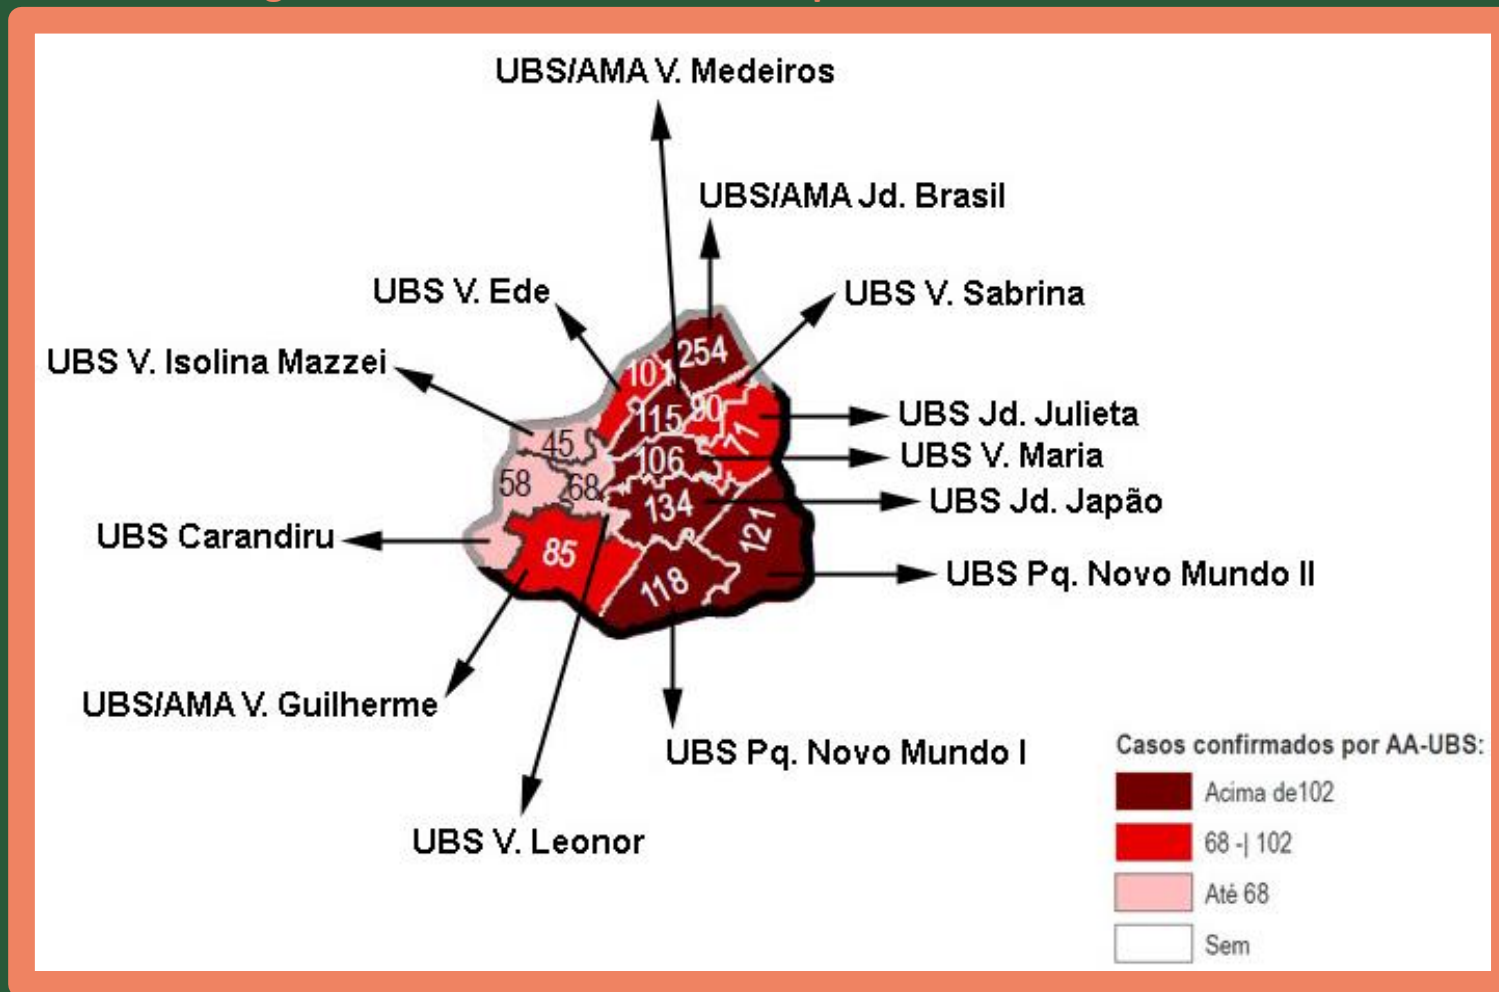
UBS/AMA V. Medeiros

UBS/AMA Jd. Brasil

UBS V. Ede

UBS V. Sabrina

UBS V. Isolina Mazzei

UBS Jd. Julieta

UBS V. Maria

UBS Jd. Japão

UBS Carandiru

UBS Pq. Novo Mundo II

UBS/AMA V. Guilherme

UBS Pq. Novo Mundo I

UBS V. Leonor

254
101
115
80
71
45
106
58
68
134
121
85
118

Casos confirmados por AA-UBS:
Acima de102
68 -| 102
Até 68
Sem